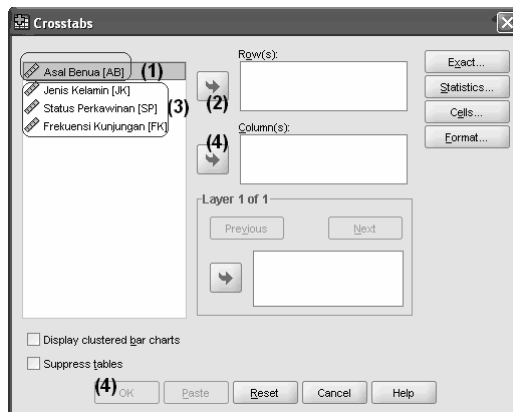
Crosstabs

Asal Benua [AB] (1)
Jenis Kelamin [JK]
Status Perkawinan [SP] (3)
Frekuensi Kunjungan [FK]

Row(s):
(2)
Column(s):
(4)

Layer 1 of 1
Previous
Next

Exact...
Statistics...
Cells...
Format...

Display clustered bar charts
Suppress tables

(4) OK
Paste
Reset
Cancel
Help